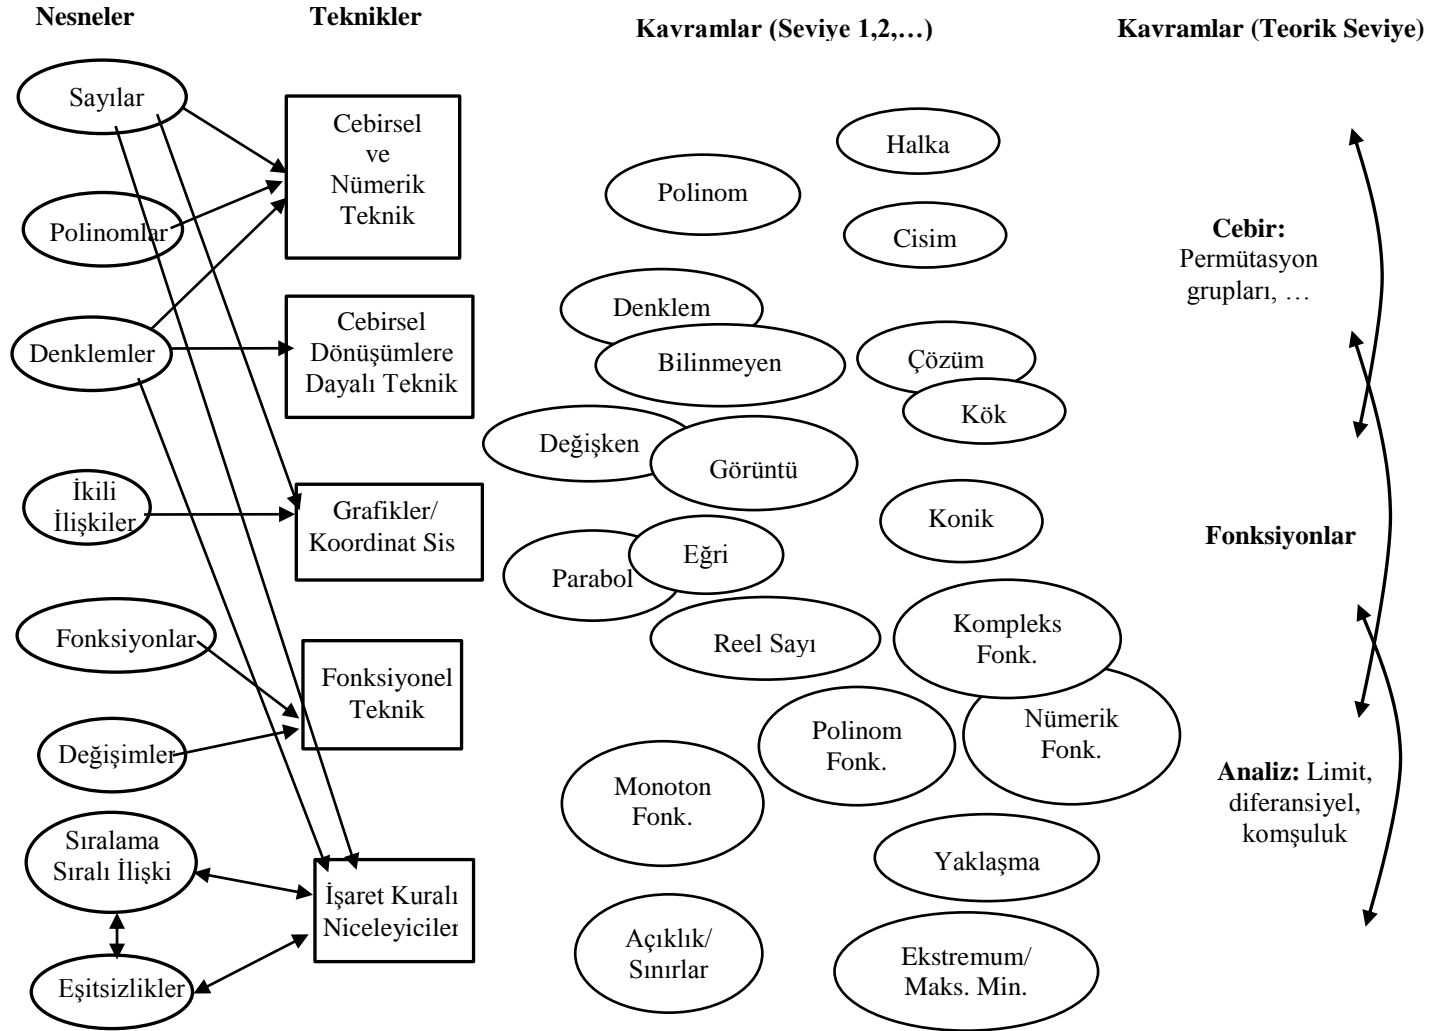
Nesneler

Teknikler

Kavramlar (Seviye 1,2,…)

Kavramlar (Teorik Seviye)

Sayılar

Polinomlar

Denklemler

İkili İlişkiler

Fonksiyonlar

Değişimler

Sıralama Sıralı İlişki

Eşitsizlikler

Cebirsel ve Nümerik Teknik

Cebirsel Dönüşümlere Dayalı Teknik

Grafikler/ Koordinat Sis

Fonksiyonel Teknik

İşaret Kuralı Niceleyiciler

Halka

Polinom

Cisim

Denklem

Bilinmeyen

Çözüm

Kök

Değişken

Görüntü

Konik

Parabol

Eğri

Reel Sayı

Kompleks Fonk.

Nümerik Fonk.

Polinom Fonk.

Monoton Fonk.

Yaklaşma

Açıklık/ Sınırlar

Ekstremum/ Maks. Min.

Cebir: Permütasyon grupları, …

Fonksiyonlar

Analiz: Limit, diferansiyel, komşuluk